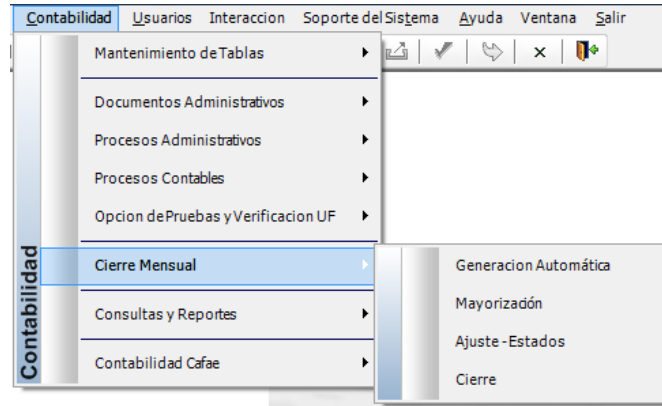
Contabilidad Usuarios Interaccion Soporte del Sistema Ayuda Ventana Salir

Mantenimiento de Tablas

Documentos Administrativos

Procesos Administrativos

Procesos Contables

Opcion de Pruebas y Verificacion UF

Cierre Mensual

Consultas y Reportes

Contabilidad Cafae

Contabilidad

Generacion Automática

Mayorización

Ajuste - Estados

Cierre